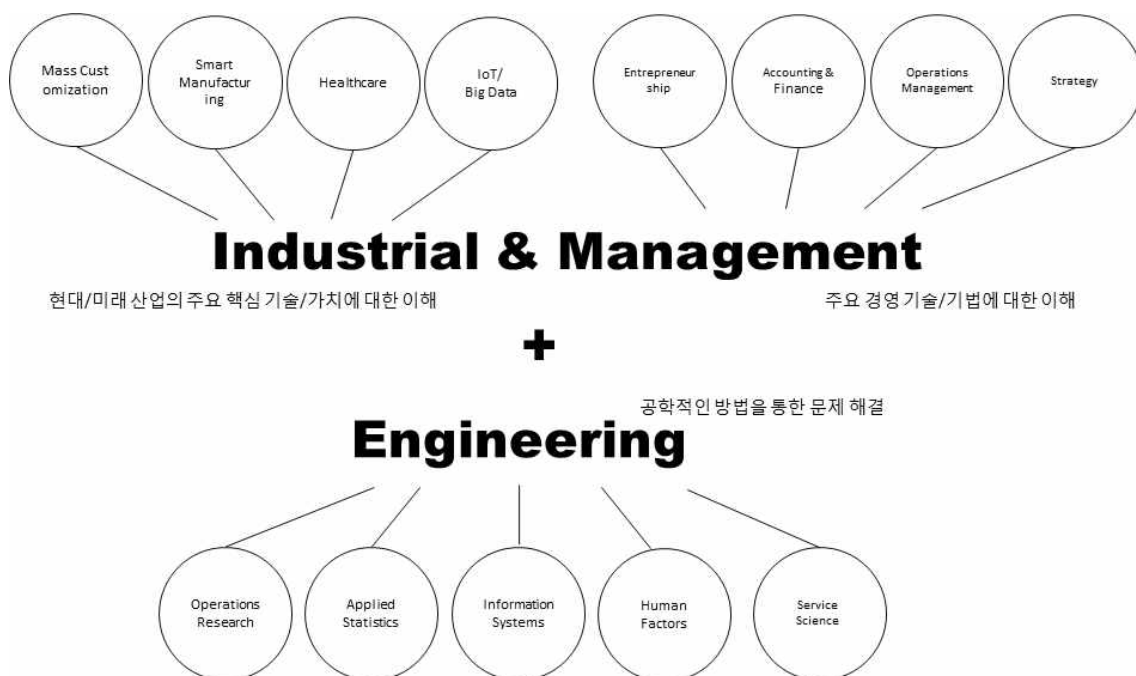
Mass Customization

Smart Manufacturing

Healthcare

IoT/ Big Data

Entrepreneurship

Accounting & Finance

Operations Management

Strategy

Industrial & Management

현대/미래 산업의 주요 핵심 기술/가치에 대한 이해

주요 경영 기술/기법에 대한 이해

+

공학적인 방법을 통한 문제 해결

Engineering

Operations Research

Applied Statistics

Information Systems

Human Factors

Service Science